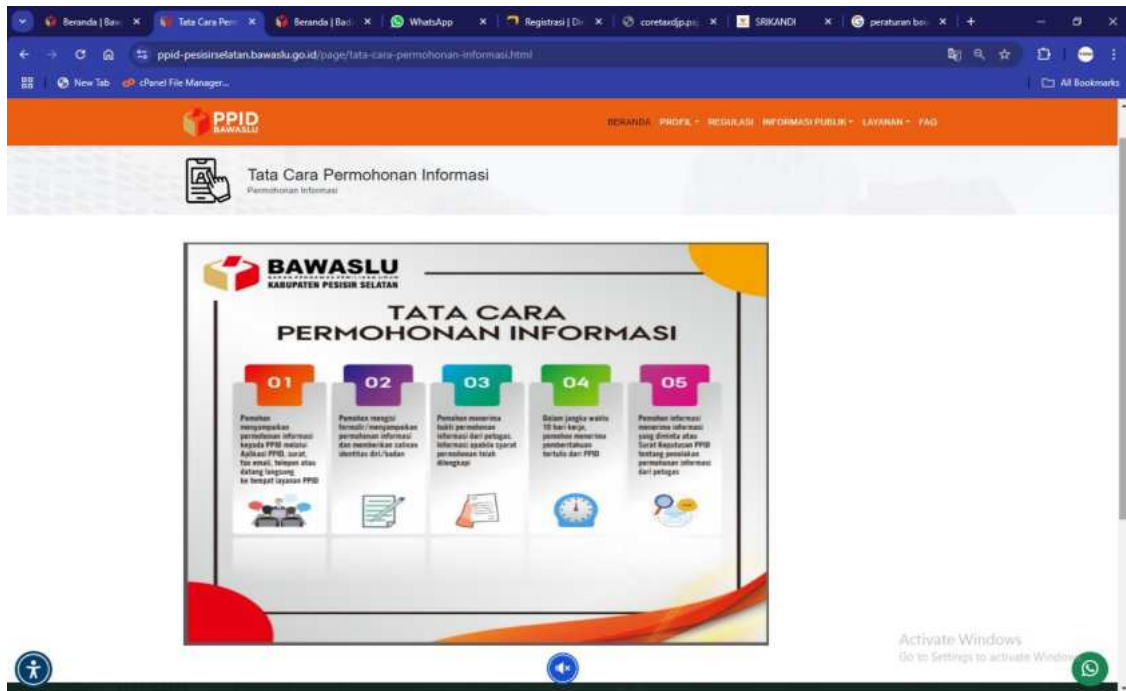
Beranda | Baw ×
Tata Cara Pem ×
Beranda | Bad ×
WhatsApp ×
Registrasi | Di ×
coretaxdjp.pa ×
SRIKANDI ×
peraturan ba ×

ppid-pesisirselatan.bawaslu.go.id/page/tata-cara-permohonan-informasi.html

New Tab
cPanel File Manager...
All Bookmarks

PPID BAWASLU

BERANDA PROFIL REGULASI INFORMASI PUBLIK LAYANAN FAQ

Tata Cara Permohonan Informasi
Permohonan Informasi

BAWASLU
KABUPATEN PESISIR SELATAN

TATA CARA PERMOHONAN INFORMASI

01
Pemohon menyampaikan permohonan informasi kepada PPID melalui Aplikasi PPID, surat, fax email, telepon atau datang langsung ke tempat layanan PPID

02
Pemohon mengisi formulir/menyampaikan permohonan informasi dan memberikan salinan identitas diri/badan

03
Pemohon menerima bukti permohonan informasi dari petugas. Informasi apabila syarat permohonan telah dilengkapi

04
Dalam jangka waktu 10 hari kerja, pemohon menerima pemberitahuan tertulis dari PPID

05
Pemohon informasi menerima informasi yang diminta atau Surat Keputusan PPID tentang penolakan permohonan informasi dari petugas

Activate Windows
Go to Settings to activate Windows.